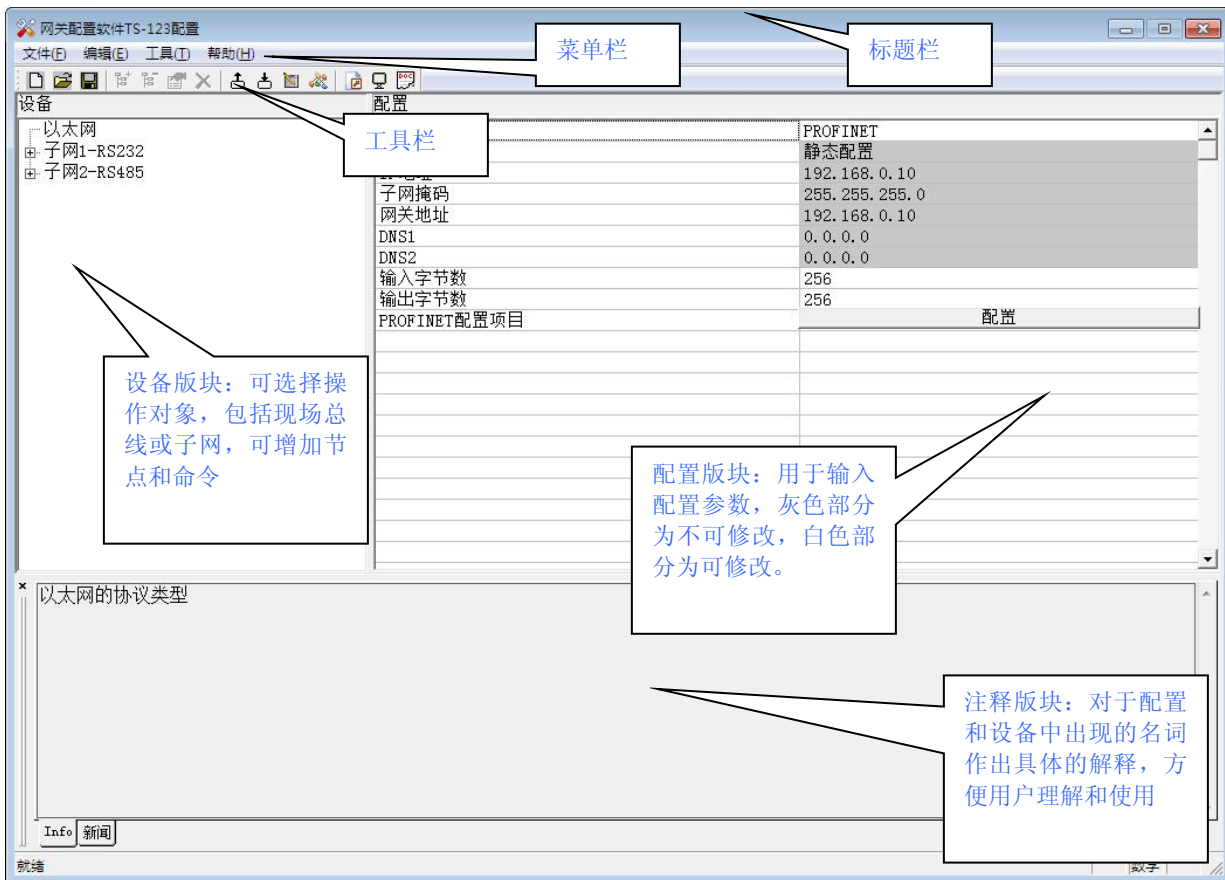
网关配置软件TS-123配置

文件(F) 编辑(E) 工具(T) 帮助(H)

菜单栏

标题栏

工具栏

设备

以太网
子网1-RS232
子网2-RS485

设备版块：可选择操作对象，包括现场总线或子网，可增加节点和命令

配置

| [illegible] | PROFINET |
|---|---|
| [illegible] | 静态配置 |
| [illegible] | 192.168.0.10 |
| 子网掩码 | 255.255.255.0 |
| 网关地址 | 192.168.0.10 |
| DNS1 | 0.0.0.0 |
| DNS2 | 0.0.0.0 |
| 输入字节数 | 256 |
| 输出字节数 | 256 |
| PROFINET配置项目 | 配置 |

配置版块：用于输入配置参数，灰色部分为不可修改，白色部分为可修改。

以太网的协议类型

注释版块：对于配置和设备中出现的名词作出具体的解释，方便用户理解和使用

Info 新闻

就绪

数字